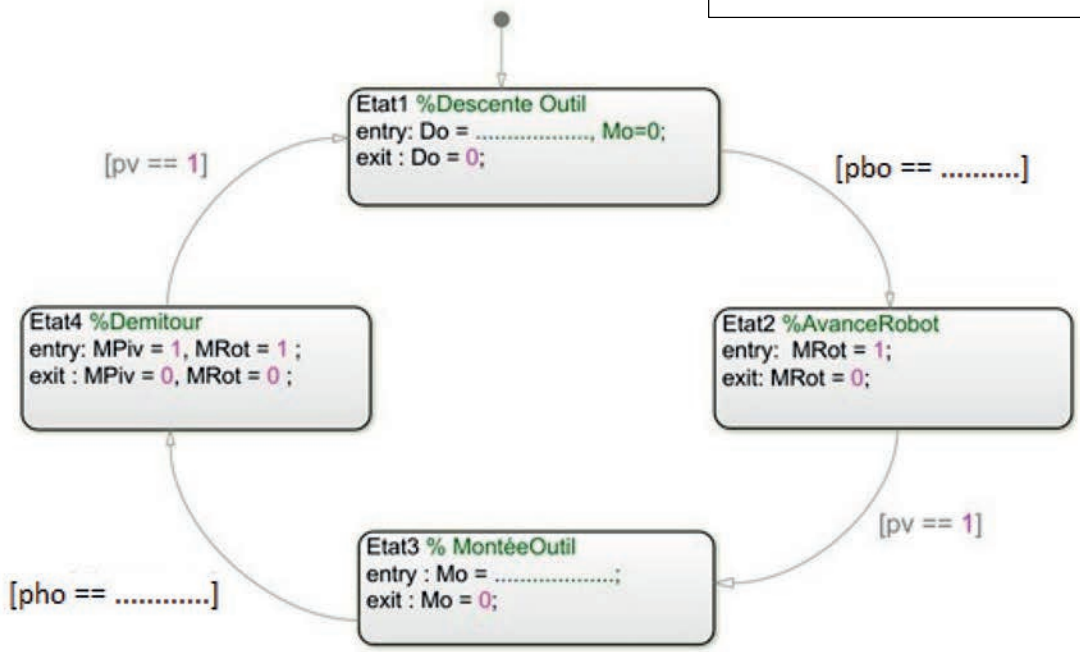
Etat1 %Descente Outil
entry: Do = ...................., Mo=0;
exit : Do = 0;

[pbo == ..........]

Etat2 %AvanceRobot
entry: MRot = 1;
exit: MRot = 0;

[pv == 1]

Etat3 % MontéeOutil
entry : Mo = ....................;
exit : Mo = 0;

[pho == ............]

Etat4 %Demitour
entry: MPiv = 1, MRot = 1 ;
exit : MPiv = 0, MRot = 0 ;

[pv == 1]